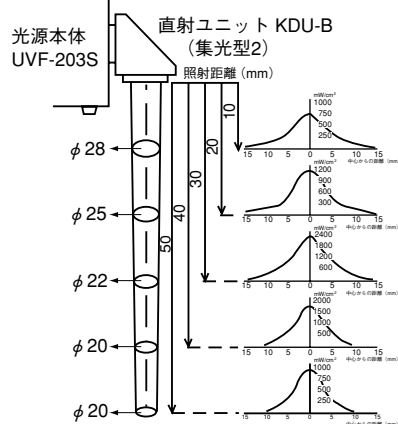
光源本体
UVF-203S

直射ユニット KDU-B
（集光型2）

照射距離（mm）

10
20
30
40
50

$\phi$ 28
$\phi$ 25
$\phi$ 22
$\phi$ 20
$\phi$ 20

mW/cm²
1000
750
500
250
15 10 5 0 5 10 15
中心からの距離（mm）

mW/cm²
1200
900
600
300
15 10 5 0 5 10 15
中心からの距離（mm）

mW/cm²
2400
1800
1200
600
15 10 5 0 5 10 15
中心からの距離（mm）

mW/cm²
2000
1500
1000
500
15 10 5 0 5 10 15
中心からの距離（mm）

mW/cm²
1000
750
500
250
15 10 5 0 5 10 15
中心からの距離（mm）